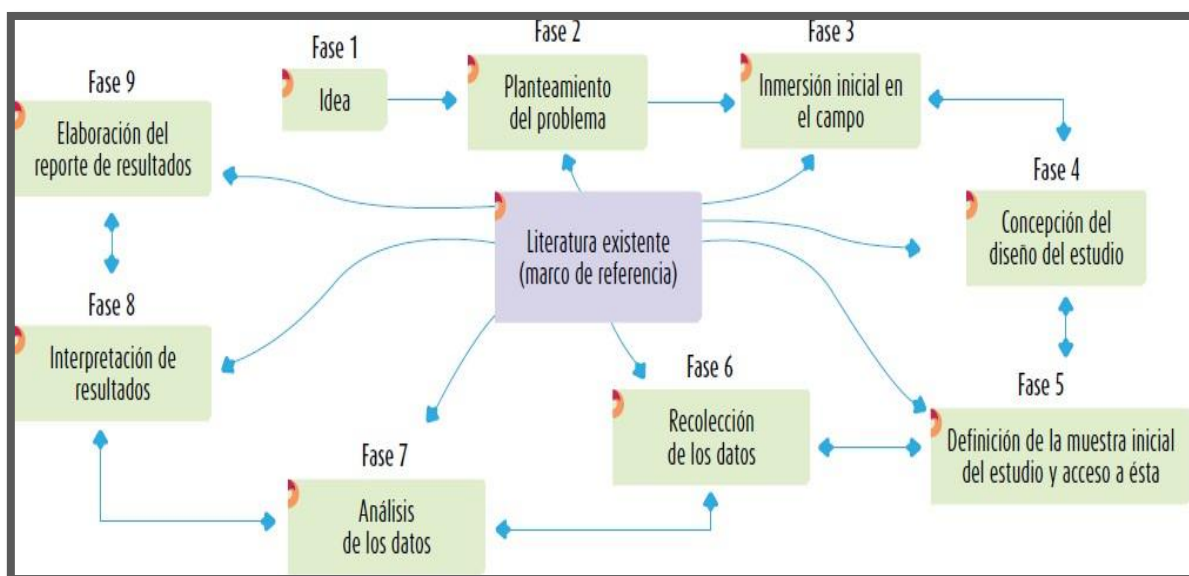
Fase 1
Idea

Fase 2
Planteamiento del problema

Fase 3
Inmersión inicial en el campo

Fase 9
Elaboración del reporte de resultados

Literatura existente (marco de referencia)

Fase 4
Concepción del diseño del estudio

Fase 8
Interpretación de resultados

Fase 6
Recolección de los datos

Fase 5
Definición de la muestra inicial del estudio y acceso a ésta

Fase 7
Análisis de los datos